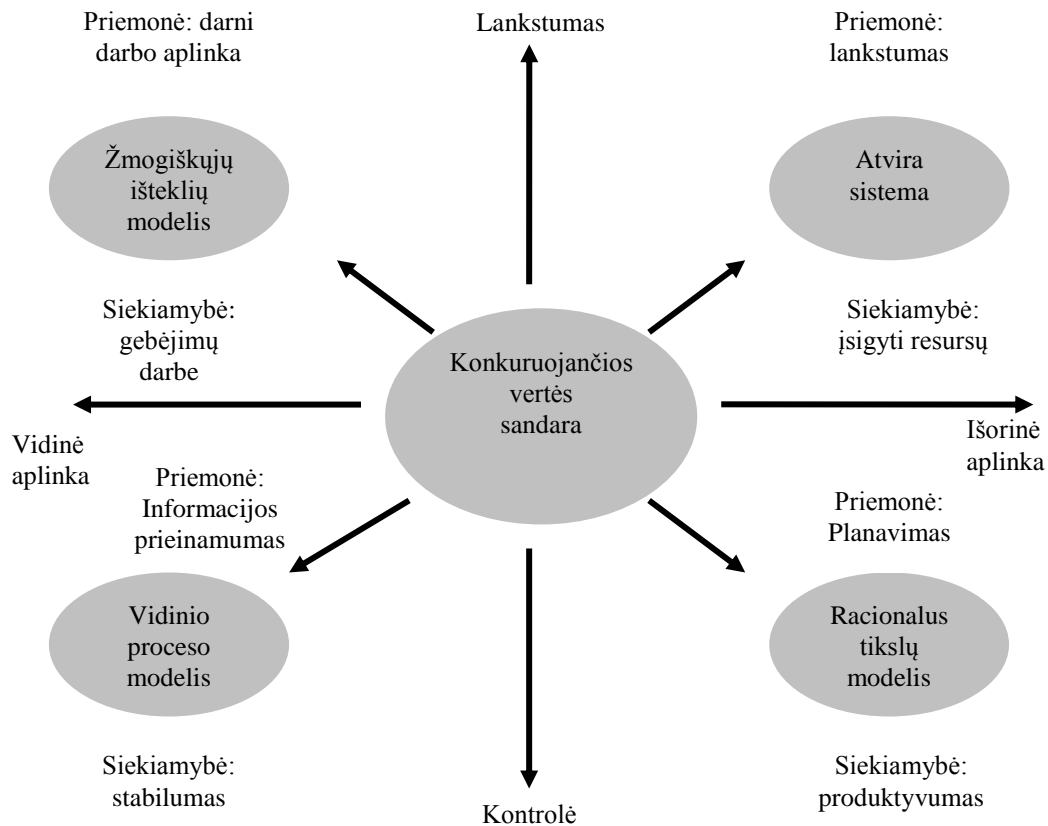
Priemonė: darni darbo aplinka

Lankstumas

Priemonė: lankstumas

Žmogiškųjų išteklių modelis

Atvira sistema

Siekiamybė: gebėjimų darbe

Konkuruojančios vertės sandara

Siekiamybė: įsigyti resursų

Vidinė aplinka

Išorinė aplinka

Priemonė: Informacijos prieinamumas

Priemonė: Planavimas

Vidinio proceso modelis

Racionalus tikslų modelis

Siekiamybė: stabilumas

Kontrolė

Siekiamybė: produktyvumas